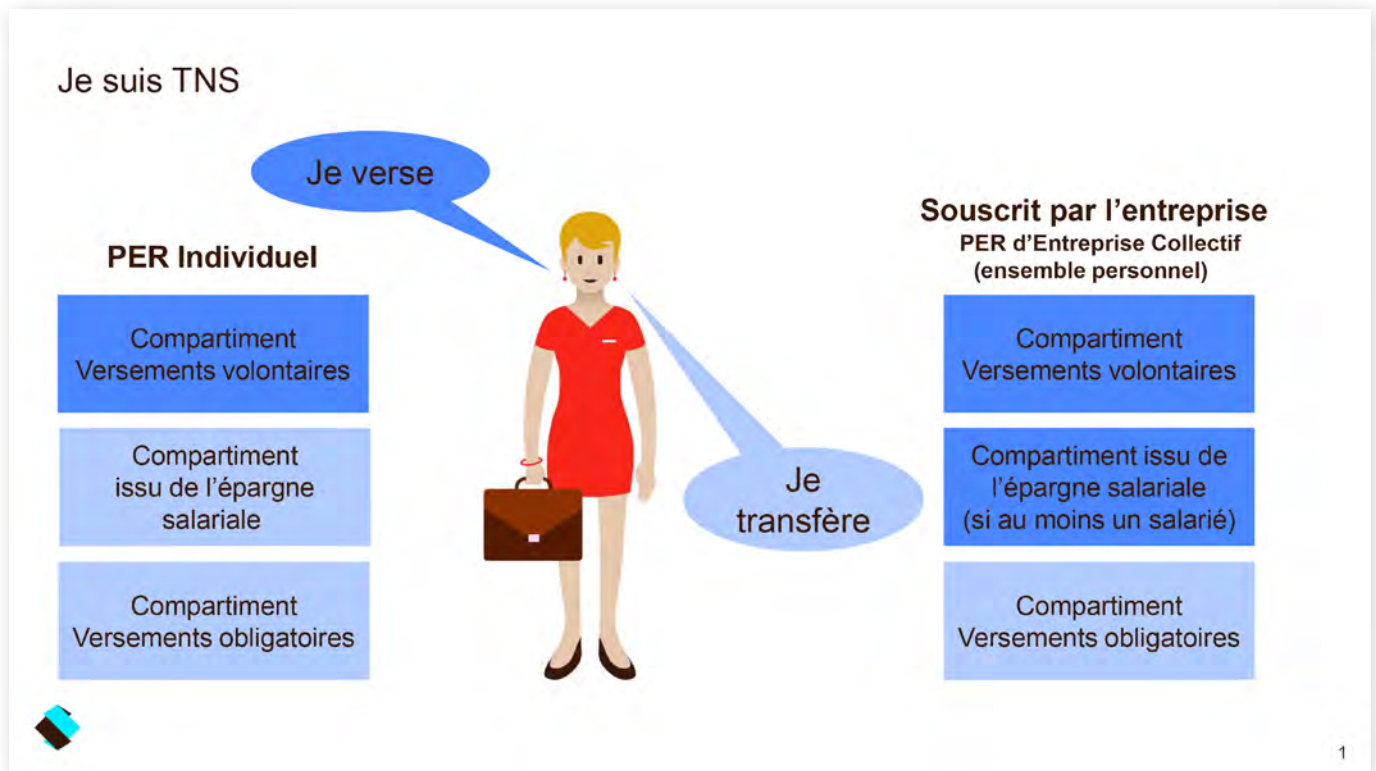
Je suis TNS

Je verse

PER Individuel

Compartiment Versements volontaires

Compartiment issu de l'épargne salariale

Compartiment Versements obligatoires

Je transfère

Souscrit par l'entreprise
PER d'Entreprise Collectif (ensemble personnel)

Compartiment Versements volontaires

Compartiment issu de l'épargne salariale (si au moins un salarié)

Compartiment Versements obligatoires

1